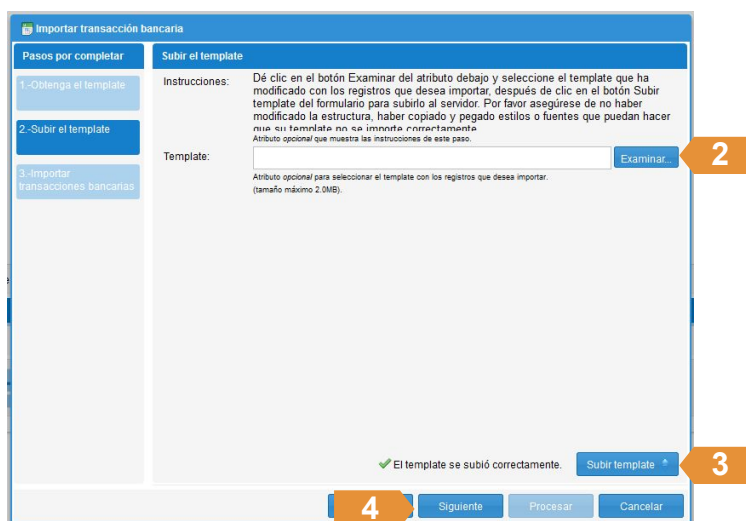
Importar transacción bancaria

Pasos por completar

1.-Obtenga el template

2.-Subir el template

3.-Importar transacciones bancarias

Subir el template

Instrucciones: Dé clic en el botón Examinar del atributo debajo y seleccione el template que ha modificado con los registros que desea importar, después de clic en el botón Subir template del formulario para subirlo al servidor. Por favor asegúrese de no haber modificado la estructura, haber copiado y pegado estilos o fuentes que puedan hacer que su template no se importe correctamente.

Atributo opcional que muestra las instrucciones de este paso.

Template: Examinar...

Atributo opcional para seleccionar el template con los registros que desea importar. (tamaño máximo 2.0MB).

2

El template se subió correctamente. Subir template

3

4 Siguiente Procesar Cancelar